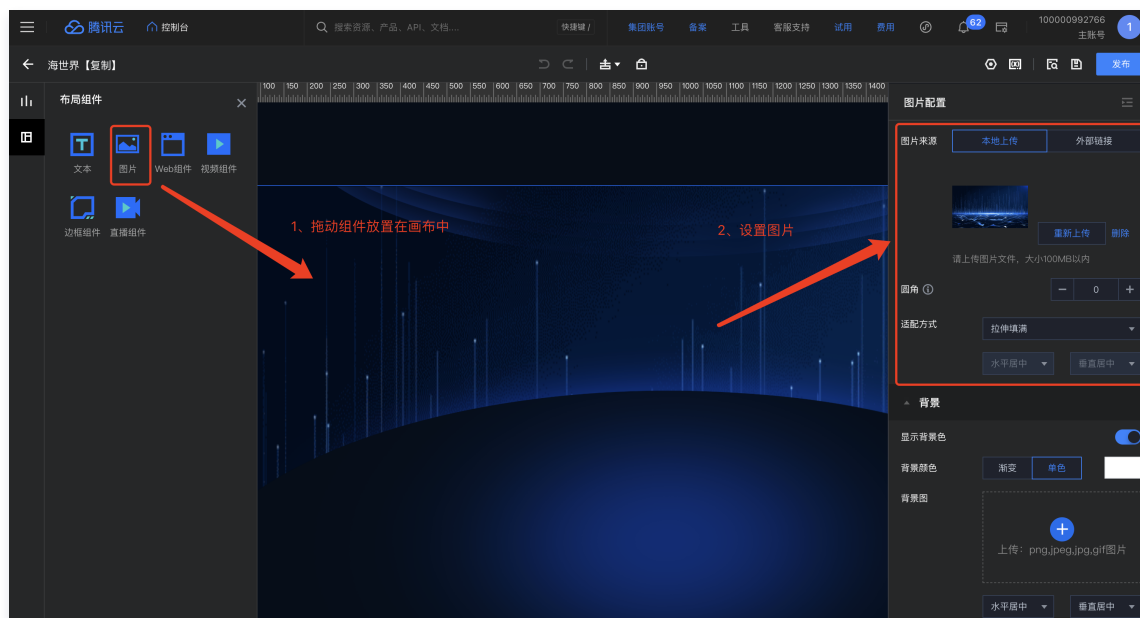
腾讯云 控制台 搜索资源、产品、API、文档... 快捷键 / 集团账号 备案 工具 客服支持 试用 费用 62 100000992766 主账号 1

海世界【复制】 发布

布局组件

文本 图片 Web组件 视频组件 边框组件 直播组件

100 150 200 250 300 350 400 450 500 550 600 650 700 750 800 850 900 950 1000 1050 1100 1150 1200 1250 1300 1350 1400

1、拖动组件放置在画布中

2、设置图片

图片配置

图片来源 本地上传 外部链接

重新上传 删除

请上传图片文件，大小100MB以内

圆角 − 0 +

适配方式 拉伸填满

水平居中 垂直居中

背景

显示背景色

背景颜色 渐变 单色

背景图

上传：png,jpeg,jpg,gif图片

水平居中 垂直居中